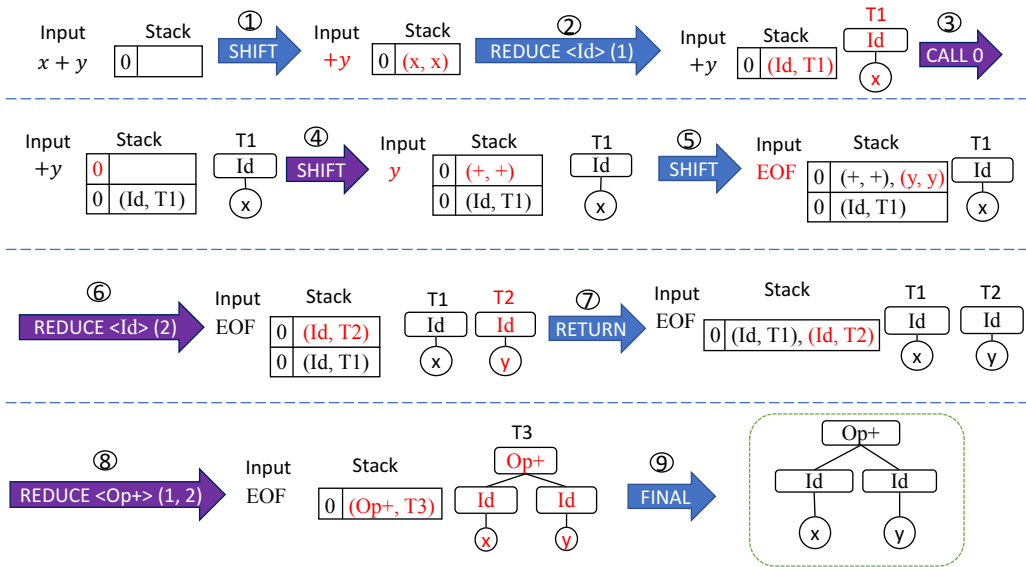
Input $x + y$

Stack

| 0 | |
|---|---|

① SHIFT

Input $+y$

Stack

| 0 | (x, x) |
|---|---|

② REDUCE <Id> (1)

Input $+y$

Stack

| 0 | (Id, T1) |
|---|---|

T1 Id x

③ CALL 0

Input $+y$

Stack

| 0 | |
|---|---|
| 0 | (Id, T1) |

T1 Id x

④ SHIFT

Input $y$

Stack

| 0 | (+, +) |
|---|---|
| 0 | (Id, T1) |

T1 Id x

⑤ SHIFT

Input EOF

Stack

| 0 | (+, +), (y, y) |
|---|---|
| 0 | (Id, T1) |

T1 Id x

⑥ REDUCE <Id> (2)

Input EOF

Stack

| 0 | (Id, T2) |
|---|---|
| 0 | (Id, T1) |

T1 Id x

T2 Id y

⑦ RETURN

Input EOF

Stack

| 0 | (Id, T1), (Id, T2) |
|---|---|

T1 Id x

T2 Id y

⑧ REDUCE <Op+> (1, 2)

Input EOF

Stack

| 0 | (Op+, T3) |
|---|---|

T3 Op+ Id Id x y

⑨ FINAL

Op+ Id Id x y